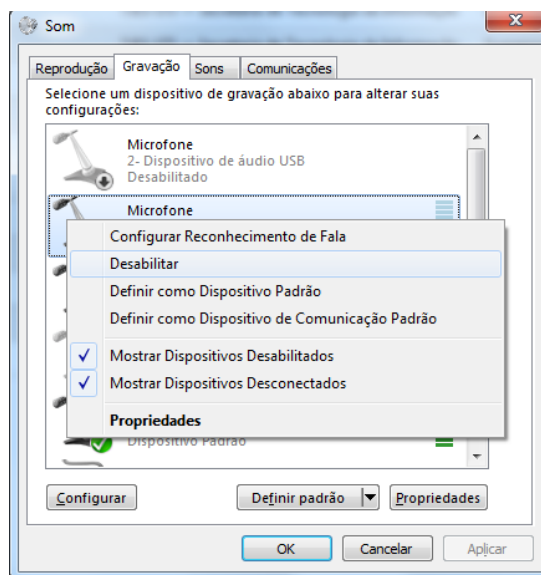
Som

Reprodução Gravação Sons Comunicações

Selecione um dispositivo de gravação abaixo para alterar suas configurações:

Microfone
2- Dispositivo de áudio USB
Desabilitado

Microfone

Configurar Reconhecimento de Fala
Desabilitar
Definir como Dispositivo Padrão
Definir como Dispositivo de Comunicação Padrão
✓ Mostrar Dispositivos Desabilitados
✓ Mostrar Dispositivos Desconectados
Propriedades

Dispositivo Padrão

Configurar Definir padrão Propriedades

OK Cancelar Aplicar